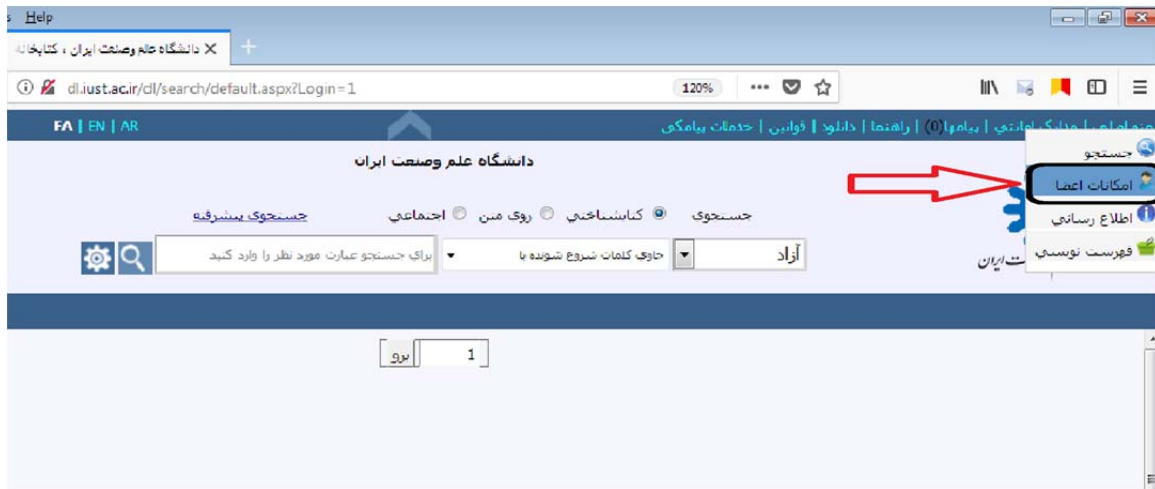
s Help

دانشگاه علم وصنعت ایران ، کتابخانه

dl.iust.ac.ir/dl/search/default.aspx?Login=1

120%

FA | EN | AR

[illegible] | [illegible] | پیامها(0) | راهنما | دانلود | قوانین | خدمات پیامکی

دانشگاه علم وصنعت ایران

جستجو

امکانات اعضا

اطلاع رسانی

فهرست نویسی

جستجوی کتابشناختی روی من اجتماعی جستجوی پیشرفته

آزاد

حاوی کلمات شروع شونده با

برای جستجو عبارت مورد نظر را وارد کنید

ت ایران

1 برو